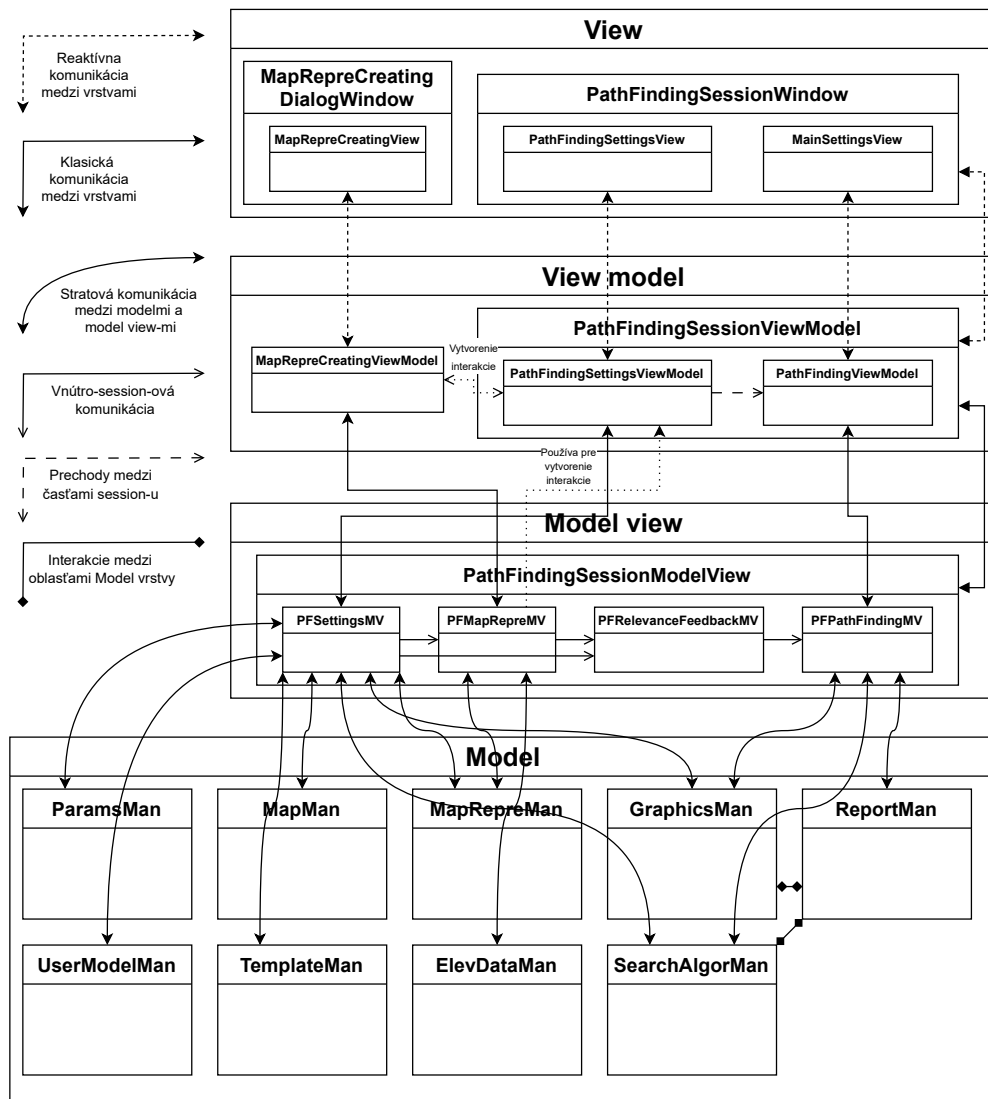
Reaktívna komunikácia medzi vrstvami

Klasická komunikácia medzi vrstvami

Stratová komunikácia medzi modelmi a model view-mi

Vnútro-session-ová komunikácia

Prechody medzi časťami session-u

Interakcie medzi oblasťami Model vrstvy

View

MapRepreCreating DialogWindow

MapRepreCreatingView

PathFindingSessionWindow

PathFindingSettingsView

MainSettingsView

View model

PathFindingSessionViewModel

MapRepreCreatingViewModel

Vytvorenie interakcie

PathFindingSettingsViewModel

PathFindingViewModel

Používa pre vytvorenie interakcie

Model view

PathFindingSessionModelView

PFSettingsMV

PFMapRepreMV

PFRelevanceFeedbackMV

PFPathFindingMV

Model

ParamsMan

MapMan

MapRepreMan

GraphicsMan

ReportMan

UserModelMan

TemplateMan

ElevDataMan

SearchAlgorMan